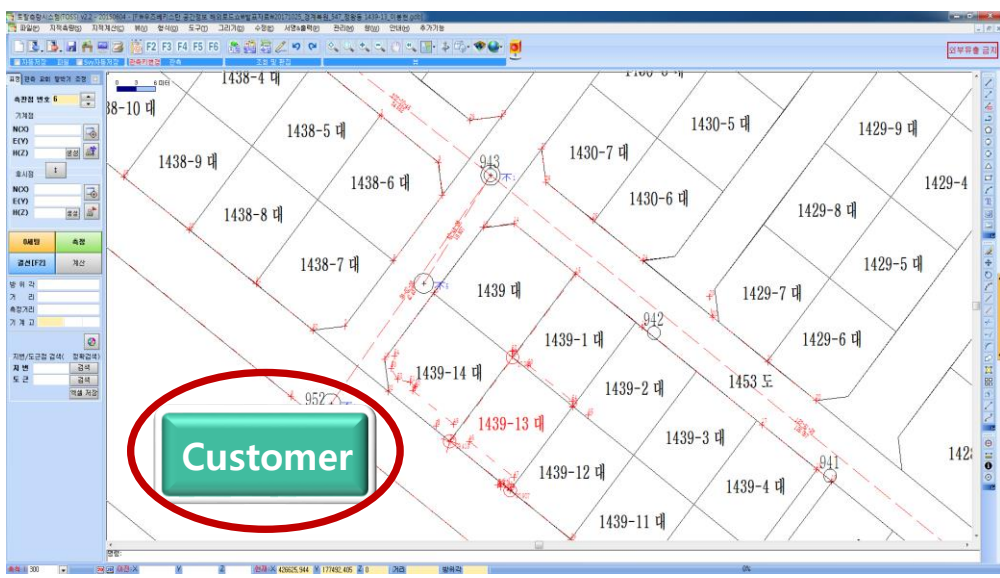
1438-4 대
38-10 대
1438-5 대
1438-9 대
1438-6 대
1438-8 대
1438-7 대
943
1430-7 대
1430-5 대
1430-6 대
1429-9 대
1429-4
1429-8 대
1429-5 대
1439 대
1429-7 대
1429-6 대
942
1439-1 대
1439-14 대
1439-2 대
1453 도
1439-13 대
1439-3 대
952
941
1439-12 대
1439-4 대
1439-11 대
142
Customer
측량점 번호 6
기계점
N(X)
E(Y)
H(Z)
후시점
N(X)
E(Y)
H(Z)
0세팅
측정
결선[F2]
계산
방위각
거리
측정거리
기계고
지번/도근점 검색
지번
도근
검색
검색
F2 F3 F4 F5 F6
0
6 미터